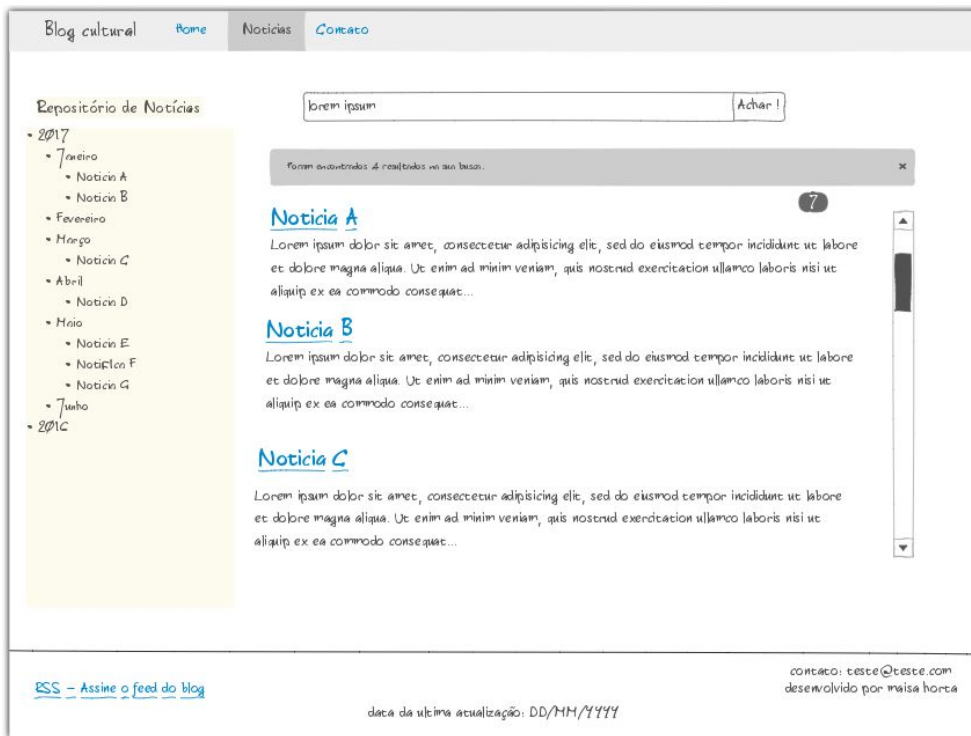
Blog cultural Home Noticias Contato

Repositório de Notícias
- 2017
- Janeiro
- Noticia A
- Noticia B
- Fevereiro
- Março
- Noticia C
- Abril
- Noticia D
- Maio
- Noticia E
- Noticia F
- Noticia G
- Junho
- 2016

lorem ipsum Achar !

foram encontrados 4 resultados na sua busca. ×

7

Noticia A
Lorem ipsum dolor sit amet, consectetur adipisicing elit, sed do eiusmod tempor incididunt ut labore et dolore magna aliqua. Ut enim ad minim veniam, quis nostrud exercitation ullamco laboris nisi ut aliquip ex ea commodo consequat...

Noticia B
Lorem ipsum dolor sit amet, consectetur adipisicing elit, sed do eiusmod tempor incididunt ut labore et dolore magna aliqua. Ut enim ad minim veniam, quis nostrud exercitation ullamco laboris nisi ut aliquip ex ea commodo consequat...

Noticia C
Lorem ipsum dolor sit amet, consectetur adipisicing elit, sed do eiusmod tempor incididunt ut labore et dolore magna aliqua. Ut enim ad minim veniam, quis nostrud exercitation ullamco laboris nisi ut aliquip ex ea commodo consequat...

RSS - Assine o feed do blog

contato: teste@teste.com
desenvolvido por maisa horta

data da ultima atualização: DD/MM/YYYY